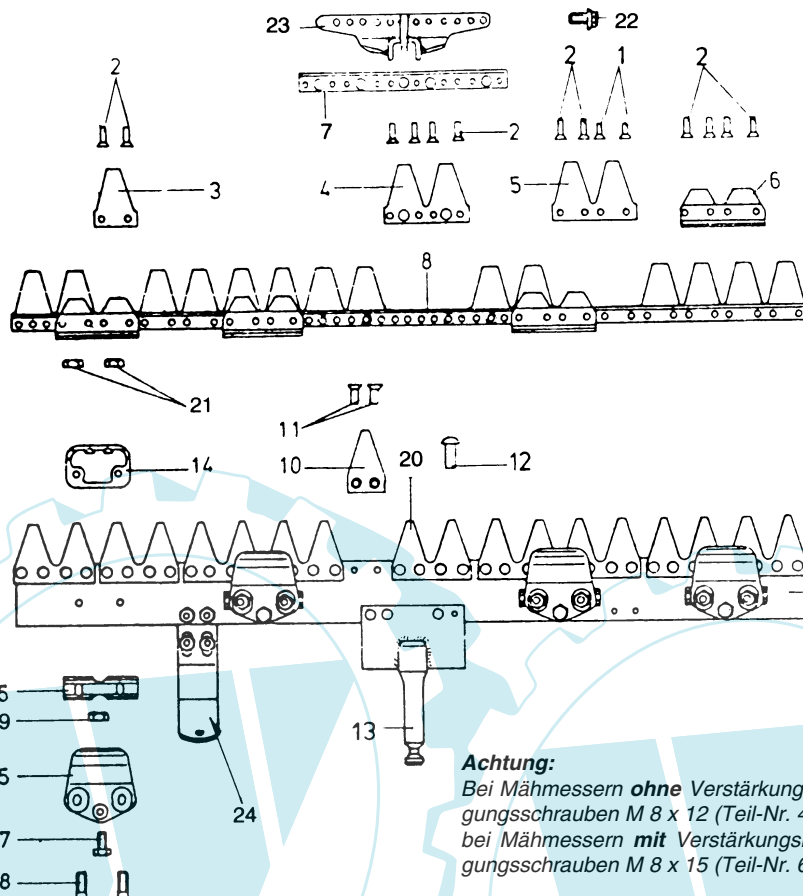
23
22
2
2
1
2
7
2
3
4
5
6
8
21
11
14
10
20
12
13
5
9
5
7
8
24

**Achtung:**
*Bei Mähmessern* ***ohne*** *Verstärkung*
*gungsschrauben M 8 x 12 (Teil-Nr.* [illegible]
*bei Mähmessern* ***mit*** *Verstärkungs*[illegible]
*gungsschrauben M 8 x 15 (Teil-Nr.* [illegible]